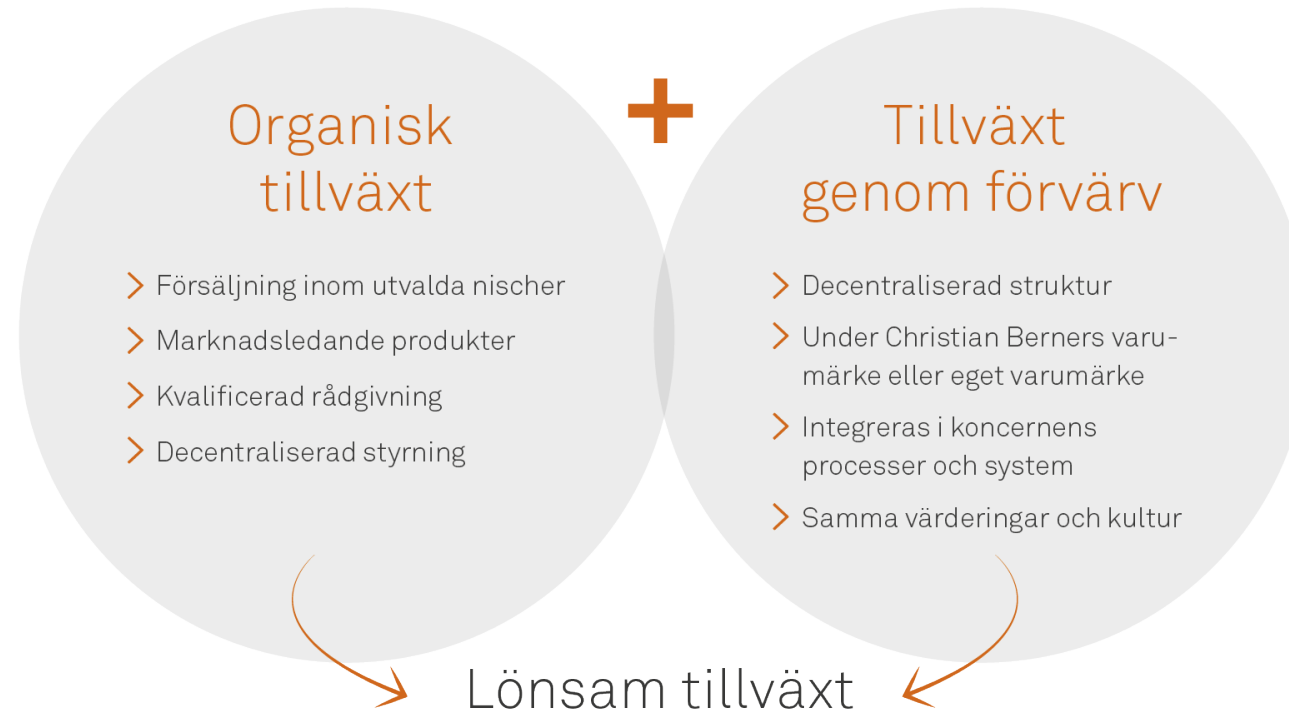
Organisk tillväxt

Försäljning inom utvalda nischer

Marknadsledande produkter

Kvalificerad rådgivning

Decentraliserad styrning

Tillväxt genom förvärv

Decentraliserad struktur

Under Christian Berners varumärke eller eget varumärke

Integreras i koncernens processer och system

Samma värderingar och kultur

Lönsam tillväxt